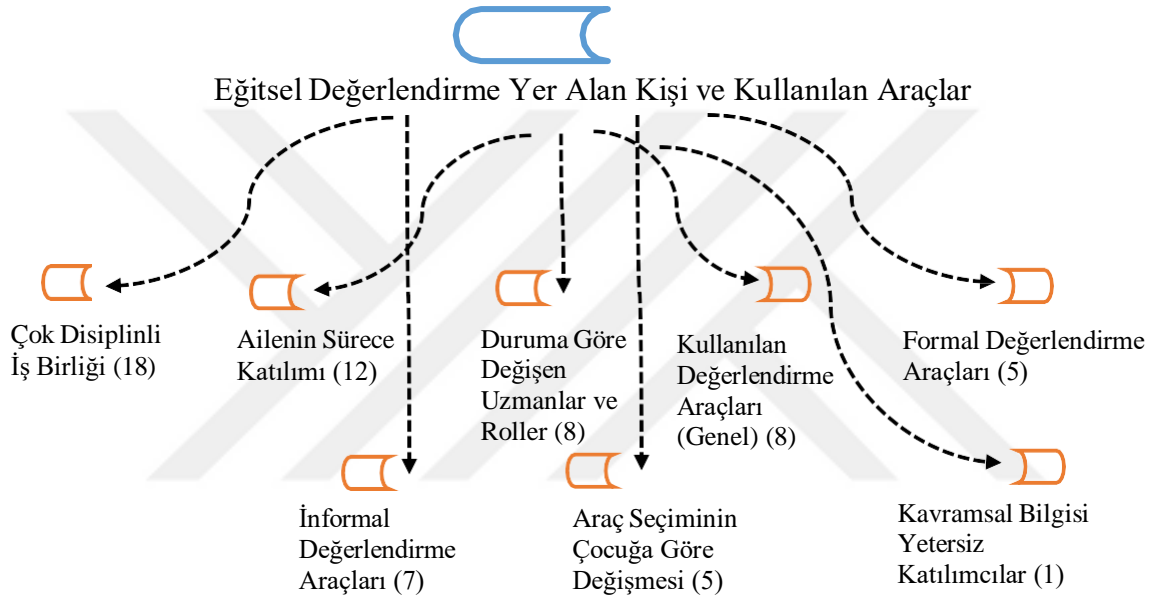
Eğitsel Değerlendirme Yer Alan Kişi ve Kullanılan Araçlar

Çok Disiplinli İş Birliği (18)

Ailenin Sürece Katılımı (12)

Duruma Göre Değişen Uzmanlar ve Roller (8)

Kullanılan Değerlendirme Araçları (Genel) (8)

Formal Değerlendirme Araçları (5)

İnformal Değerlendirme Araçları (7)

Araç Seçiminin Çocuğa Göre Değişmesi (5)

Kavramsal Bilgisi Yetersiz Katılımcılar (1)